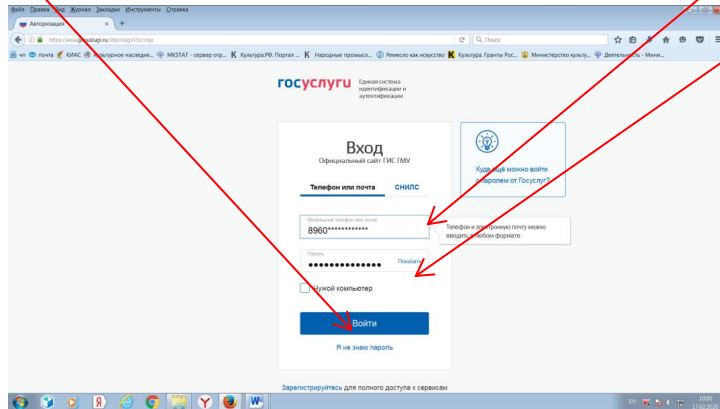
Файл Правка Вид Журнал Закладки Инструменты Справка

Авторизация

https://esia.gosuslugi.ru/idp/rlogin/cc=bp

Поиск

чп почта КИАС Культурное наследие... MKSTAT - сервер отр... Культура.РФ. Портал ... Народные промысл... Ремесло как искусство Культура. Гранты Рос... Министерство культу... Деятельность - Мини...

госуслуги Единая система идентификации и аутентификации

Вход
Официальный сайт ГИС ГМУ

Телефон или почта СНИЛС

Мобильный телефон или почта
8960***********

Телефон и электронную почту можно вводить в любом формате

Пароль
••••••••••••••• Показать

Чужой компьютер

Войти

Я не знаю пароль

Куда ещё можно войти с паролем от Госуслуг?

Зарегистрируйтесь для полного доступа к сервисам

EN